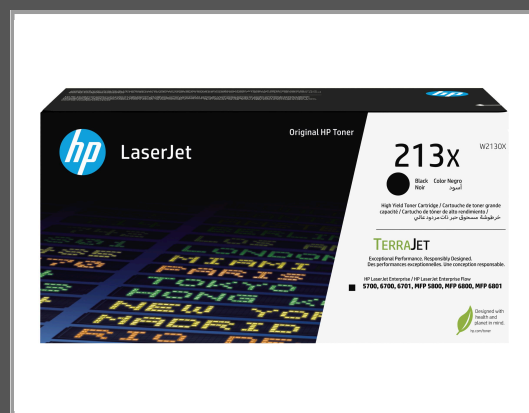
hp LaserJet

Original HP Toner

213X

W2130X

Black Noir Color Negro أسود

High Yield Toner Cartridge / Cartouche de toner grande capacité / Cartucho de tóner de alto rendimiento / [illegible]

TERRAJET

Exceptional Performance. Responsibly Designed.
Des performances exceptionnelles. Une conception responsable.

HP LaserJet Enterprise / HP LaserJet Enterprise Flow
5700, 6700, 6701, MFP 5800, MFP 6800, MFP 6801

Designed with health and planet in mind.

hp